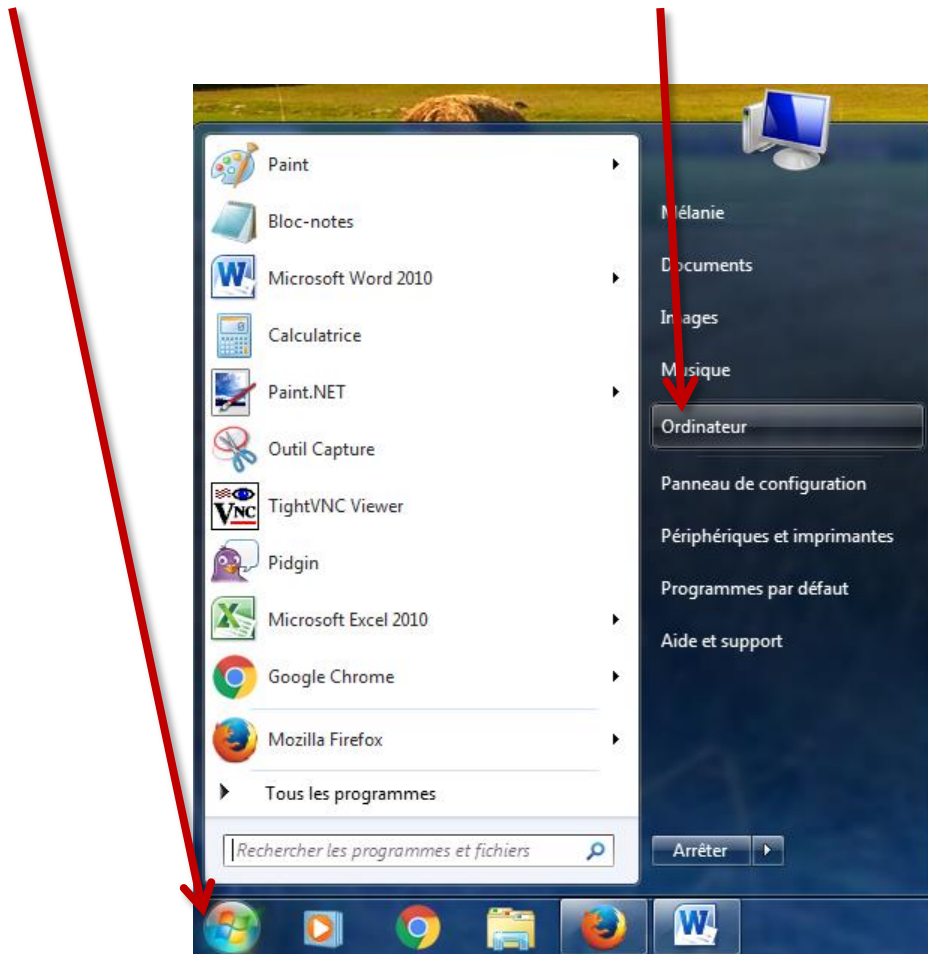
Paint
Bloc-notes
Microsoft Word 2010
Calculatrice
Paint.NET
Outil Capture
TightVNC Viewer
Pidgin
Microsoft Excel 2010
Google Chrome
Mozilla Firefox
Tous les programmes
Rechercher les programmes et fichiers

Mélanie
Documents
Images
Musique
Ordinateur
Panneau de configuration
Périphériques et imprimantes
Programmes par défaut
Aide et support
Arrêter